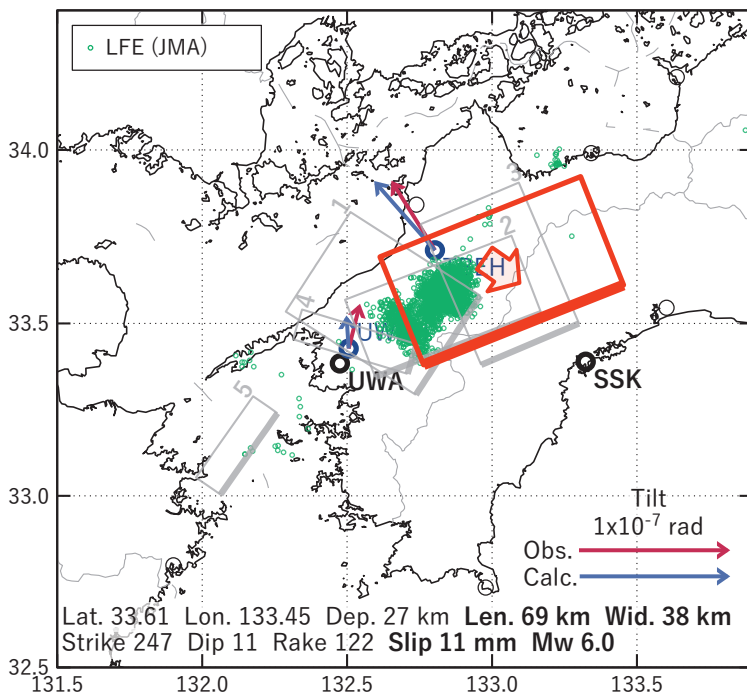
LFE (JMA)

34.0
33.5
33.0
32.5

1
2
3
4
5

UWA
SSK
UW
EH

Tilt
1x$10^{-7}$ rad
Obs.
Calc.

Lat. 33.61 Lon. 133.45 Dep. 27 km **Len. 69 km Wid. 38 km**
Strike 247 Dip 11 Rake 122 **Slip 11 mm Mw 6.0**

131.5 132.0 132.5 133.0 133.5